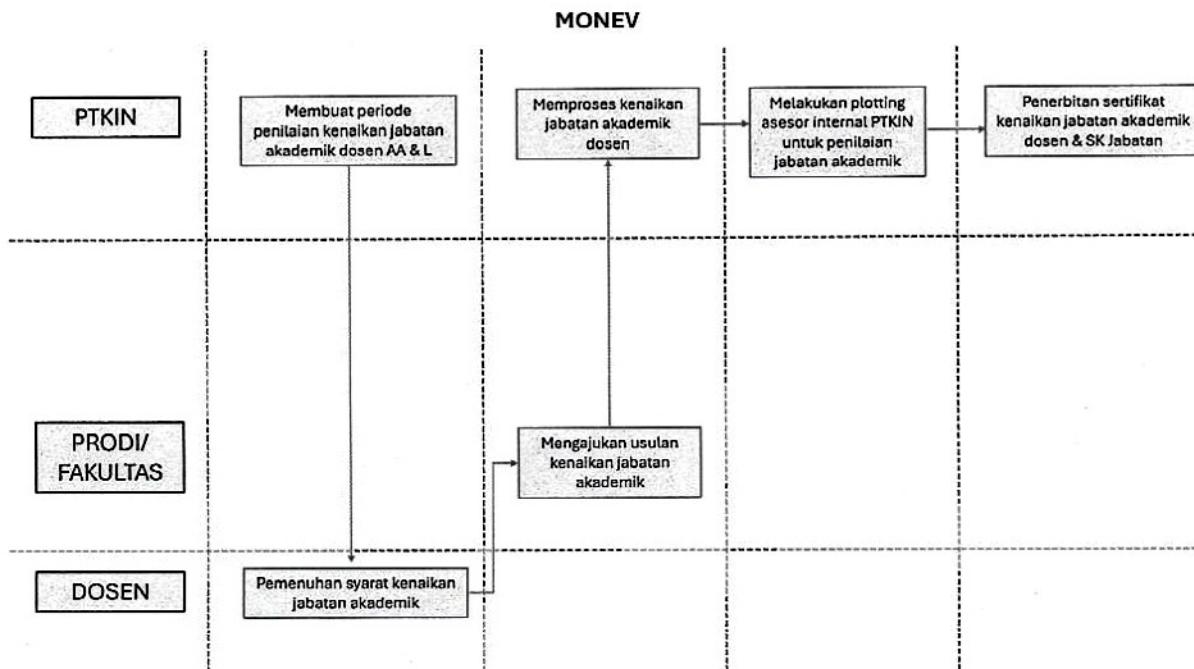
MONEV

PTKIN

Membuat periode penilaian kenaikan jabatan akademik dosen AA & L

Memproses kenaikan jabatan akademik dosen

Melakukan plotting asesor internal PTKIN untuk penilaian jabatan akademik

Penerbitan sertifikat kenaikan jabatan akademik dosen & SK Jabatan

PRODI/ FAKULTAS

Mengajukan usulan kenaikan jabatan akademik

DOSEN

Pemenuhan syarat kenaikan jabatan akademik